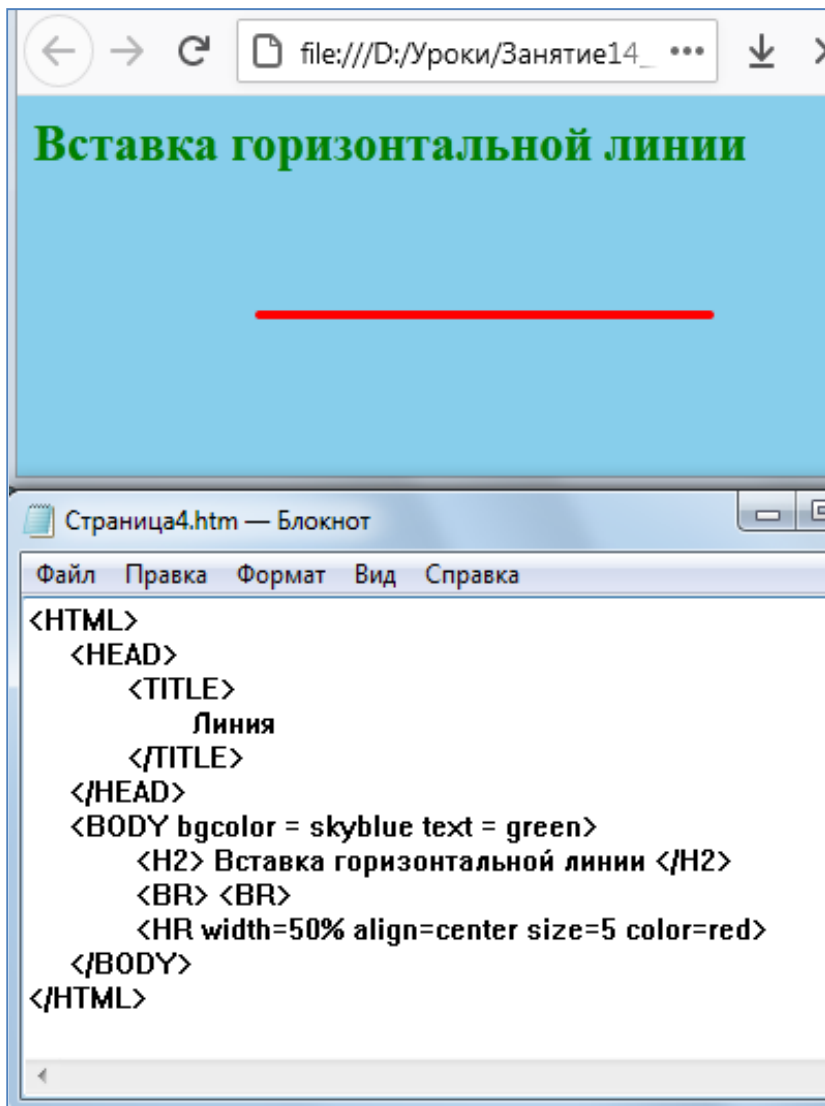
file:///D:/Уроки/Занятие14_ •••

Вставка горизонтальной линии

Страница4.htm — Блокнот

Файл Правка Формат Вид Справка

<HTML>
<HEAD>
<TITLE>
Линия
</TITLE>
</HEAD>
<BODY bgcolor = skyblue text = green>
<H2> Вставка горизонтальной линии </H2>
<BR> <BR>
<HR width=50% align=center size=5 color=red>
</BODY>
</HTML>